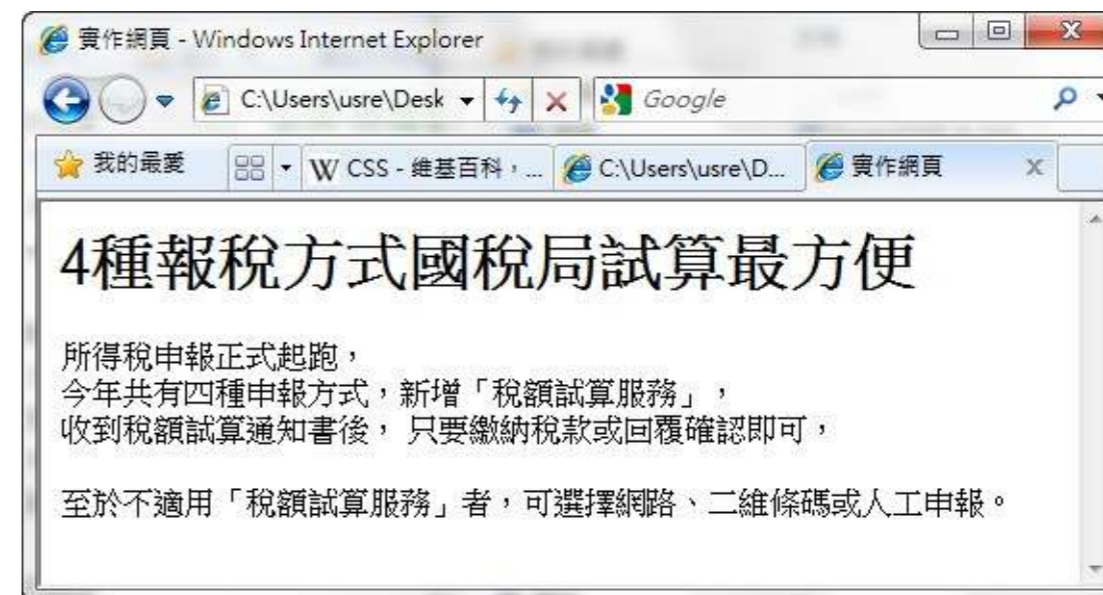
實作網頁 - Windows Internet Explorer

C:\Users\usre\Desk

Google

我的最愛

W CSS - 維基百科，...

C:\Users\usre\D...

實作網頁

4種報稅方式國稅局試算最方便

所得稅申報正式起跑，
今年共有四種申報方式，新增「稅額試算服務」，
收到稅額試算通知書後， 只要繳納稅款或回覆確認即可，

至於不適用「稅額試算服務」者，可選擇網路、二維條碼或人工申報。